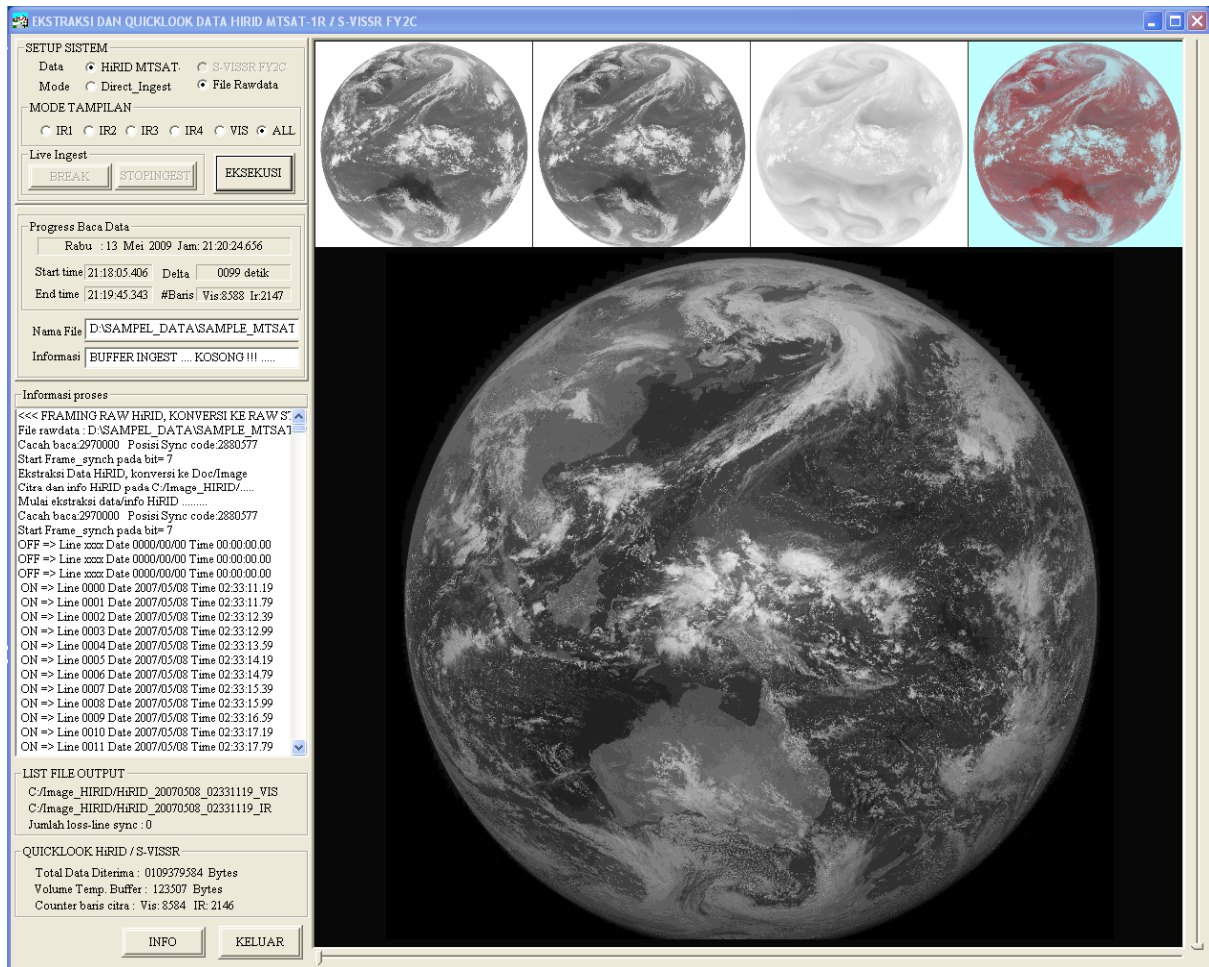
EKSTRAKSI DAN QUICKLOOK DATA HIRID MTSAT-1R / S-VISSR FY2C

SETUP SISTEM
Data HiRID MTSAT S-VISSR FY2C
Mode Direct_Ingest File Rawdata

MODE TAMPILAN
IR1 IR2 IR3 IR4 VIS ALL

Live Ingest
BREAK STOPINGEST EKSEKUSI

Progress Baca Data
Rabu : 13 Mei 2009 Jam: 21:20:24.656
Start time 21:18:05.406 Delta 0099 detik
End time 21:19:45.343 #Baris Vis:8588 Ir:2147

Nama File D:\SAMPEL_DATA\SAMPLE_MTSAT
Informasi BUFFER INGEST .... KOSONG !!! .....

Informasi proses
<<< FRAMING RAW HiRID, KONVERSI KE RAW S
File rawdata : D:\SAMPEL_DATA\SAMPLE_MTSAT
Cacah baca:2970000 Posisi Sync code:2880577
Start Frame_synch pada bit= 7
Ekstraksi Data HiRID, konversi ke Doc/Image
Citra dan info HiRID pada C:/Image_HIRID/.....
Mulai ekstraksi data/info HiRID .........
Cacah baca:2970000 Posisi Sync code:2880577
Start Frame_synch pada bit= 7
OFF => Line xxxx Date 0000/00/00 Time 00:00:00.00
OFF => Line xxxx Date 0000/00/00 Time 00:00:00.00
OFF => Line xxxx Date 0000/00/00 Time 00:00:00.00
ON => Line 0000 Date 2007/05/08 Time 02:33:11.19
ON => Line 0001 Date 2007/05/08 Time 02:33:11.79
ON => Line 0002 Date 2007/05/08 Time 02:33:12.39
ON => Line 0003 Date 2007/05/08 Time 02:33:12.99
ON => Line 0004 Date 2007/05/08 Time 02:33:13.59
ON => Line 0005 Date 2007/05/08 Time 02:33:14.19
ON => Line 0006 Date 2007/05/08 Time 02:33:14.79
ON => Line 0007 Date 2007/05/08 Time 02:33:15.39
ON => Line 0008 Date 2007/05/08 Time 02:33:15.99
ON => Line 0009 Date 2007/05/08 Time 02:33:16.59
ON => Line 0010 Date 2007/05/08 Time 02:33:17.19
ON => Line 0011 Date 2007/05/08 Time 02:33:17.79

LIST FILE OUTPUT
C:/Image_HIRID/HiRID_20070508_02331119_VIS
C:/Image_HIRID/HiRID_20070508_02331119_IR
Jumlah loss-line sync : 0

QUICKLOOK HiRID / S-VISSR
Total Data Diterima : 0109379584 Bytes
Volume Temp. Buffer : 123507 Bytes
Counter baris citra : Vis: 8584 IR: 2146

INFO KELUAR